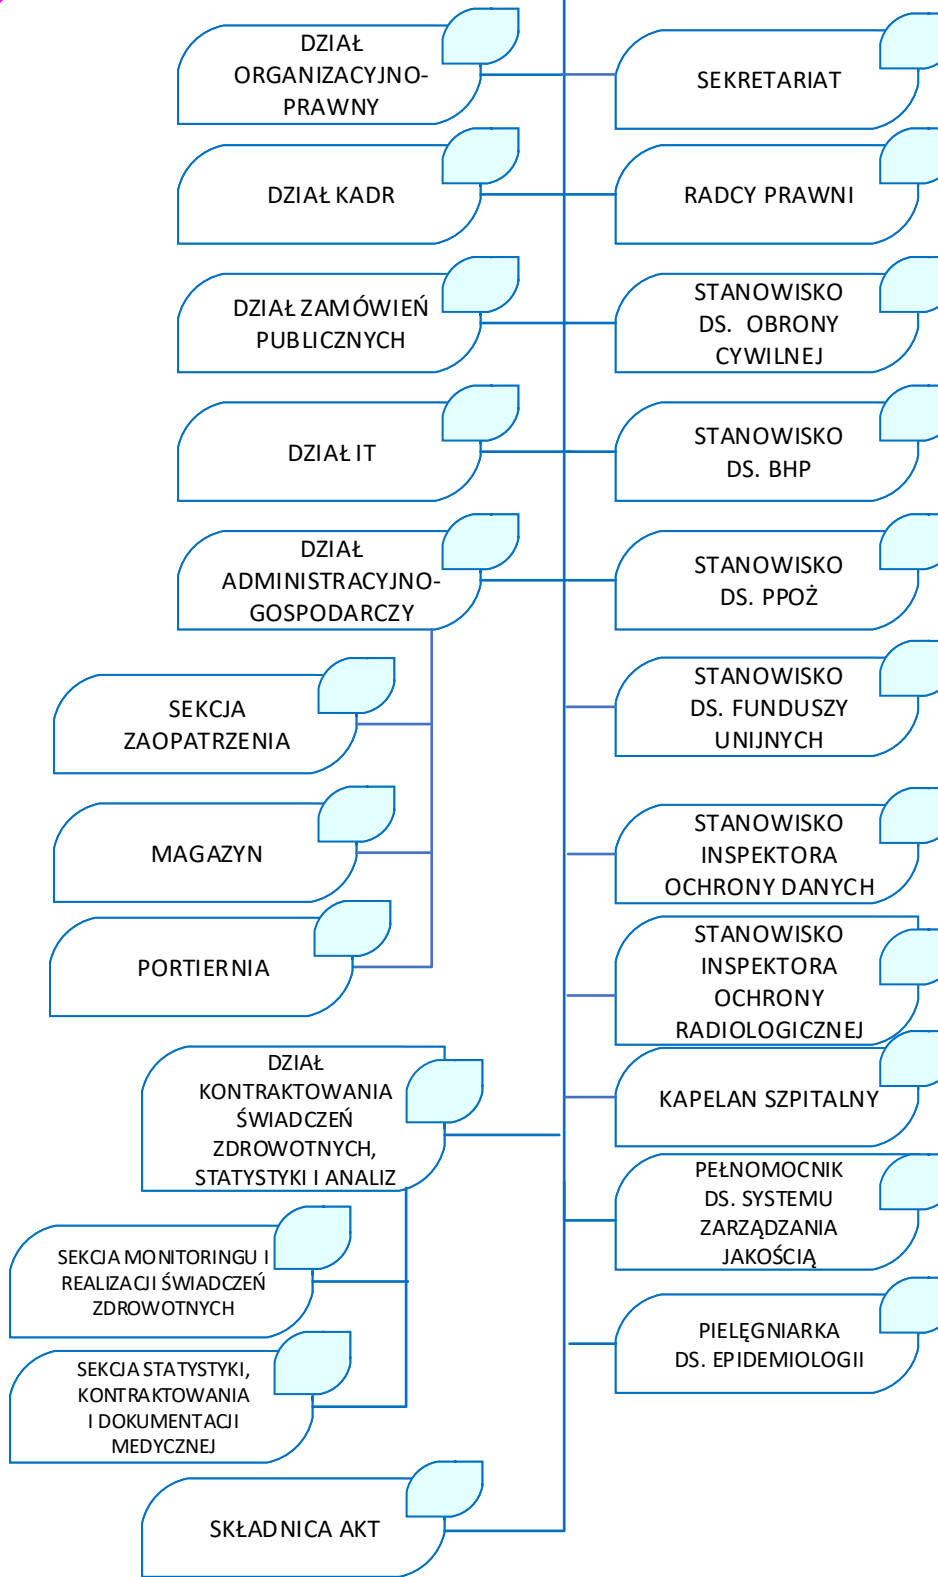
DZIAŁ ORGANIZACYJNO-PRAWNY

SEKRETARIAT

DZIAŁ KADR

RADCY PRAWNI

DZIAŁ ZAMÓWIEŃ PUBLICZNYCH

STANOWISKO DS. OBRONY CYWILNEJ

DZIAŁ IT

STANOWISKO DS. BHP

DZIAŁ ADMINISTRACYJNO-GOSPODARCZY

STANOWISKO DS. PPOŻ

SEKCJA ZAOPATRZENIA

STANOWISKO DS. FUNDUSZY UNIJNYCH

MAGAZYN

STANOWISKO INSPEKTORA OCHRONY DANYCH

PORTIERNIA

STANOWISKO INSPEKTORA OCHRONY RADIOLOGICZNEJ

DZIAŁ KONTRAKTOWANIA ŚWIADCZEŃ ZDROWOTNYCH, STATYSTYKI I ANALIZ

KAPELAN SZPITALNY

PEŁNOMOCNIK DS. SYSTEMU ZARZĄDZANIA JAKOŚCIĄ

SEKCJA MONITORINGU I REALIZACJI ŚWIADCZEŃ ZDROWOTNYCH

SEKCJA STATYSTYKI, KONTRAKTOWANIA I DOKUMENTACJI MEDYCZNEJ

PIELĘGNIARKA DS. EPIDEMIOLOGII

SKŁADNICA AKT